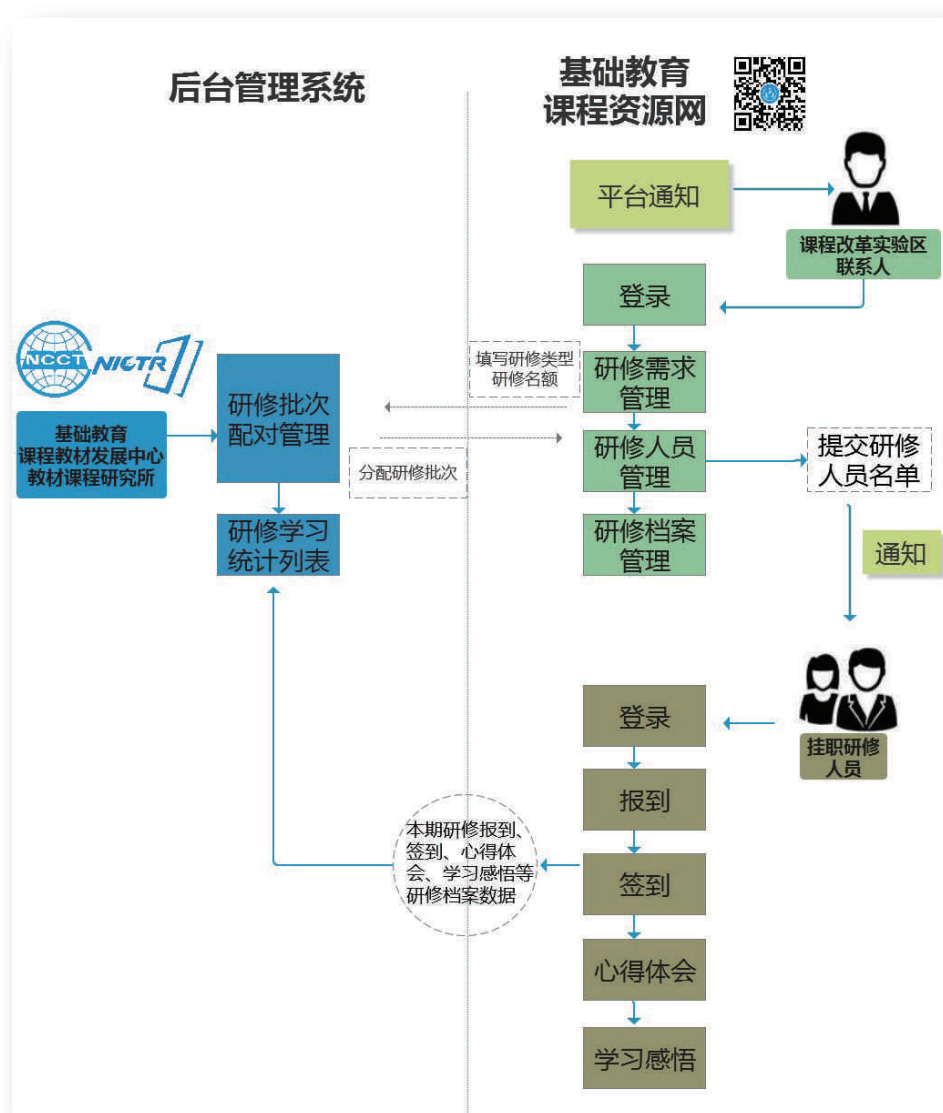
后台管理系统

基础教育
课程资源网

平台通知

课程改革实验区
联系人

登录

NCCT NICTR

基础教育
课程教材发展中心
教材课程研究所

研修批次
配对管理

填写研修类型
研修名额

研修需求
管理

分配研修批次

研修人员
管理

提交研修
人员名单

研修学习
统计列表

研修档案
管理

通知

登录

挂职研修
人员

报到

本期研修报到、签到、心得体会、学习感悟等研修档案数据

签到

心得体会

学习感悟